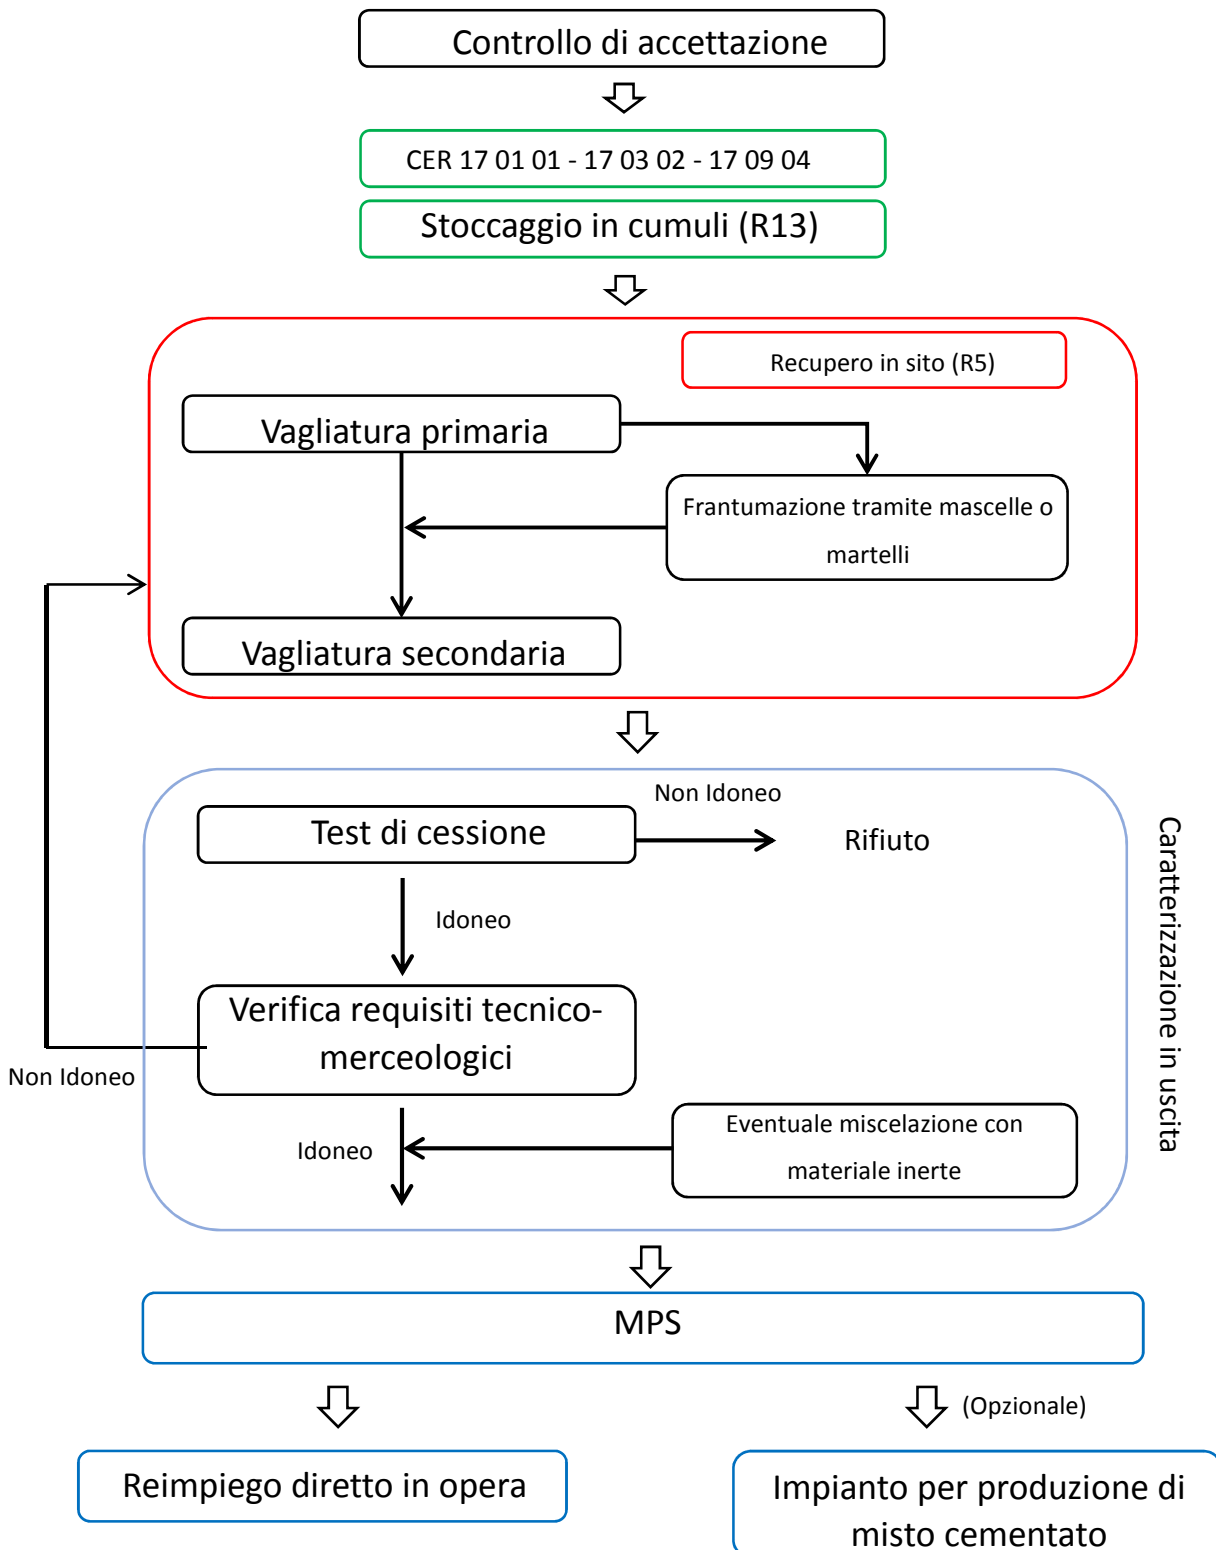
Controllo di accettazione

CER 17 01 01 - 17 03 02 - 17 09 04

Stoccaggio in cumuli (R13)

Recupero in sito (R5)

Vagliatura primaria

Frantumazione tramite mascelle o martelli

Vagliatura secondaria

Non Idoneo

Test di cessione

Rifiuto

Idoneo

Verifica requisiti tecnico-merceologici

Non Idoneo

Eventuale miscelazione con materiale inerte

Idoneo

Caratterizzazione in uscita

MPS

(Opzionale)

Reimpiego diretto in opera

Impianto per produzione di misto cementato